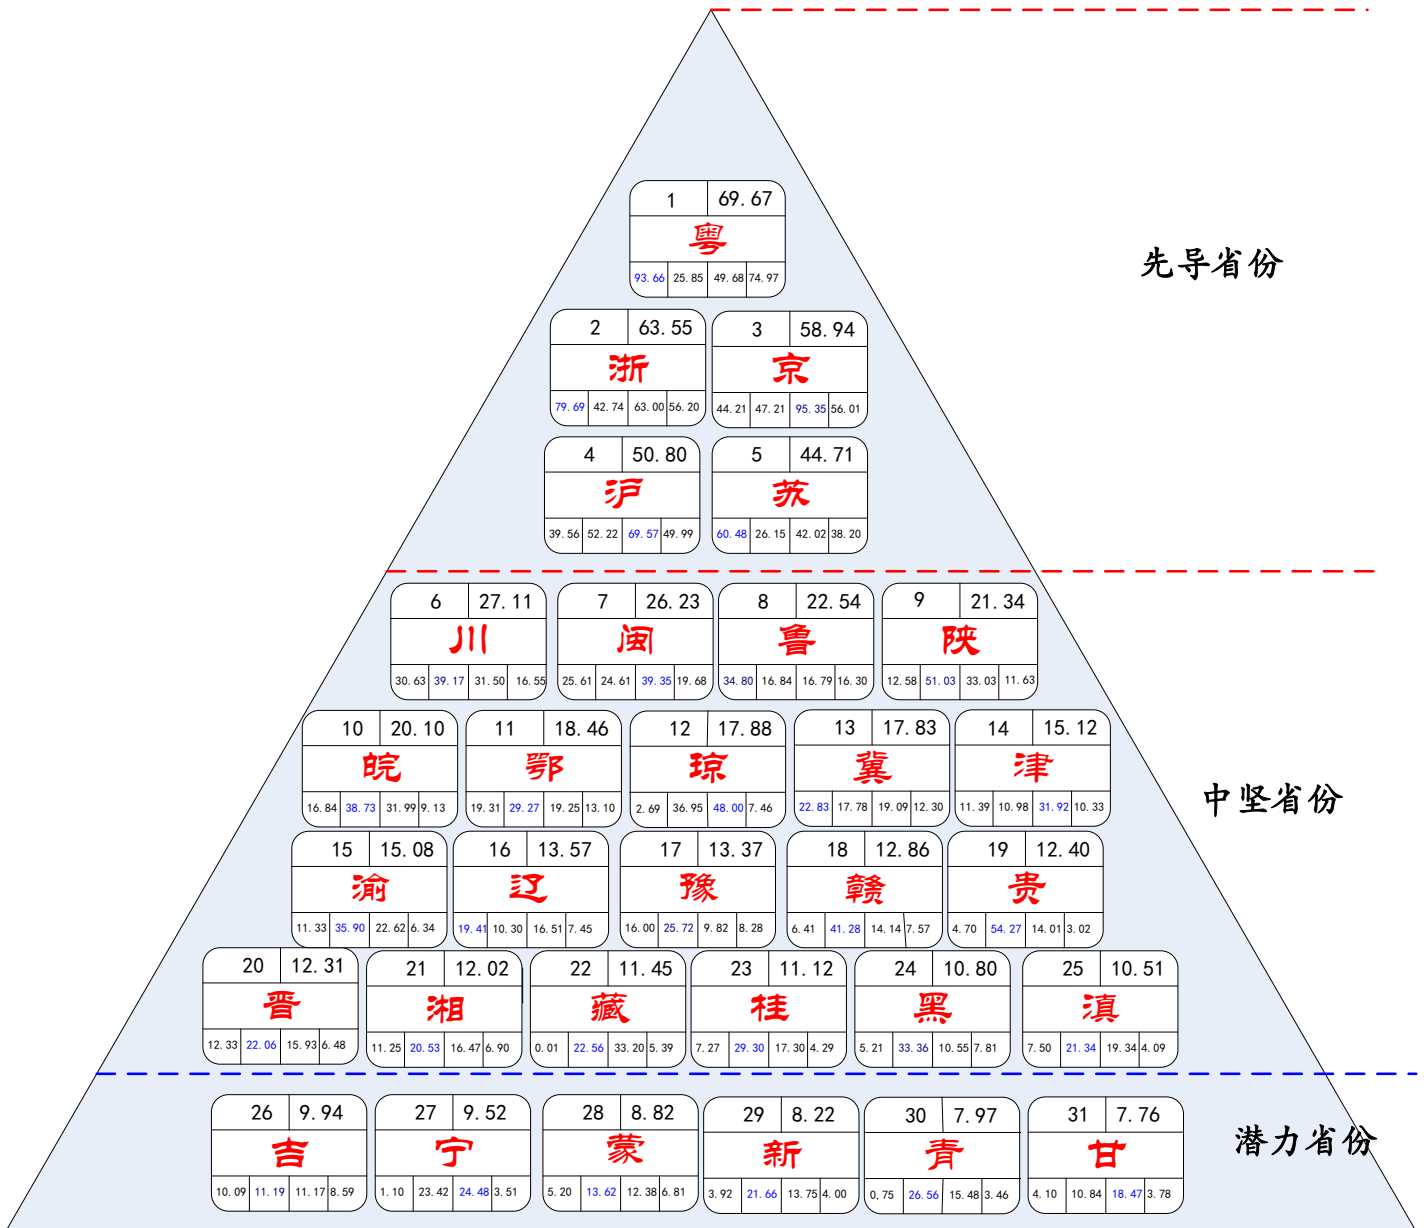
| 1 | 69.67 |
|---|---|
| 粤 | |
| 93.66 | 25.85 | 49.68 | 74.97 |

先导省份

| 2 | 63.55 |
|---|---|
| 浙 | |
| 79.69 | 42.74 | 63.00 | 56.20 |

| 3 | 58.94 |
|---|---|
| 京 | |
| 44.21 | 47.21 | 95.35 | 56.01 |

| 4 | 50.80 |
|---|---|
| 沪 | |
| 39.56 | 52.22 | 69.57 | 49.99 |

| 5 | 44.71 |
|---|---|
| 苏 | |
| 60.48 | 26.15 | 42.02 | 38.20 |

| 6 | 27.11 |
|---|---|
| 川 | |
| 30.63 | 39.17 | 31.50 | 16.55 |

| 7 | 26.23 |
|---|---|
| 闽 | |
| 25.61 | 24.61 | 39.35 | 19.68 |

| 8 | 22.54 |
|---|---|
| 鲁 | |
| 34.80 | 16.84 | 16.79 | 16.30 |

| 9 | 21.34 |
|---|---|
| 陕 | |
| 12.58 | 51.03 | 33.03 | 11.63 |

| 10 | 20.10 |
|---|---|
| 皖 | |
| 16.84 | 38.73 | 31.99 | 9.13 |

| 11 | 18.46 |
|---|---|
| 鄂 | |
| 19.31 | 29.27 | 19.25 | 13.10 |

| 12 | 17.88 |
|---|---|
| 琼 | |
| 2.69 | 36.95 | 48.00 | 7.46 |

| 13 | 17.83 |
|---|---|
| 冀 | |
| 22.83 | 17.78 | 19.09 | 12.30 |

| 14 | 15.12 |
|---|---|
| 津 | |
| 11.39 | 10.98 | 31.92 | 10.33 |

中坚省份

| 15 | 15.08 |
|---|---|
| 渝 | |
| 11.33 | 35.90 | 22.62 | 6.34 |

| 16 | 13.57 |
|---|---|
| 辽 | |
| 19.41 | 10.30 | 16.51 | 7.45 |

| 17 | 13.37 |
|---|---|
| 豫 | |
| 16.00 | 25.72 | 9.82 | 8.28 |

| 18 | 12.86 |
|---|---|
| 赣 | |
| 6.41 | 41.28 | 14.14 | 7.57 |

| 19 | 12.40 |
|---|---|
| 贵 | |
| 4.70 | 54.27 | 14.01 | 3.02 |

| 20 | 12.31 |
|---|---|
| 晋 | |
| 12.33 | 22.06 | 15.93 | 6.48 |

| 21 | 12.02 |
|---|---|
| 湘 | |
| 11.25 | 20.53 | 16.47 | 6.90 |

| 22 | 11.45 |
|---|---|
| 藏 | |
| 0.01 | 22.56 | 33.20 | 5.39 |

| 23 | 11.12 |
|---|---|
| 桂 | |
| 7.27 | 29.30 | 17.30 | 4.29 |

| 24 | 10.80 |
|---|---|
| 黑 | |
| 5.21 | 33.36 | 10.55 | 7.81 |

| 25 | 10.51 |
|---|---|
| 滇 | |
| 7.50 | 21.34 | 19.34 | 4.09 |

| 26 | 9.94 |
|---|---|
| 吉 | |
| 10.09 | 11.19 | 11.17 | 8.59 |

| 27 | 9.52 |
|---|---|
| 宁 | |
| 1.10 | 23.42 | 24.48 | 3.51 |

| 28 | 8.82 |
|---|---|
| 蒙 | |
| 5.20 | 13.62 | 12.38 | 6.81 |

| 29 | 8.22 |
|---|---|
| 新 | |
| 3.92 | 21.66 | 13.75 | 4.00 |

| 30 | 7.97 |
|---|---|
| 青 | |
| 0.75 | 26.56 | 15.48 | 3.46 |

| 31 | 7.76 |
|---|---|
| 甘 | |
| 4.10 | 10.84 | 18.47 | 3.78 |

潜力省份